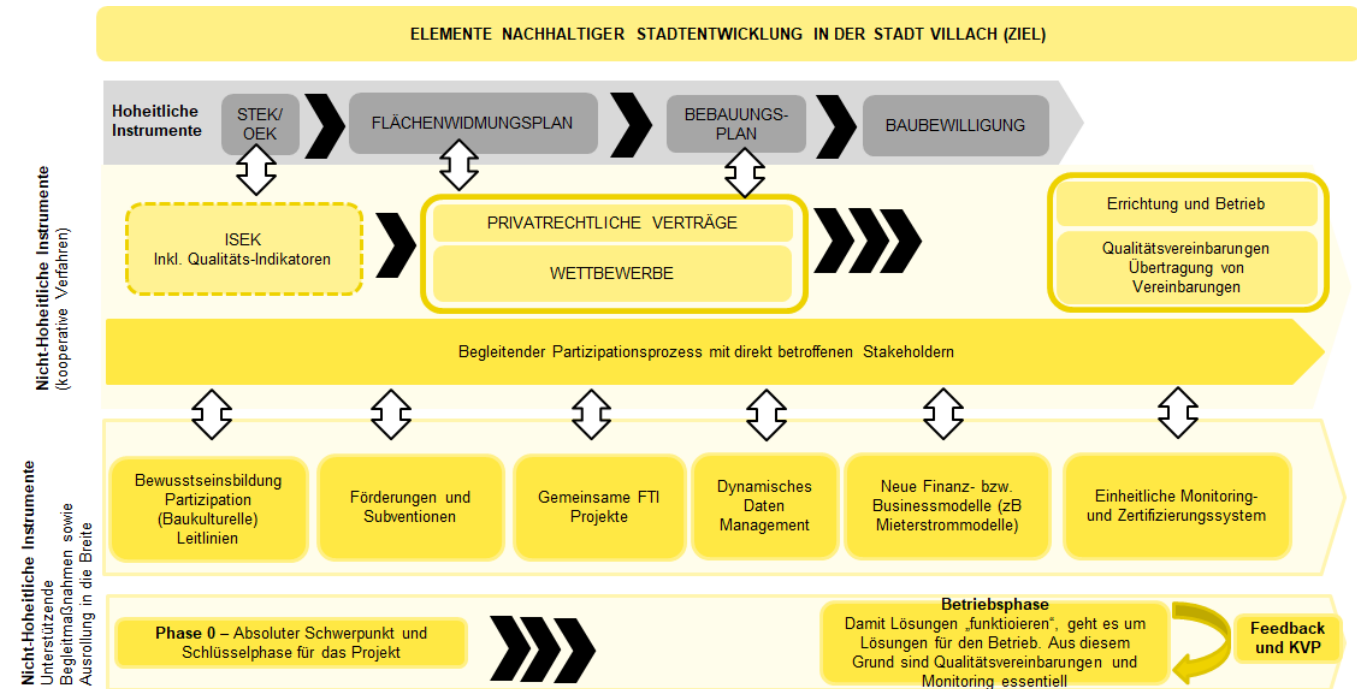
ELEMENTE NACHHALTIGER STADTENTWICKLUNG IN DER STADT VILLACH (ZIEL)

Hoheitliche Instrumente

STEK/ OEK

FLÄCHENWIDMUNGSPLAN

BEBAUUNGS-PLAN

BAUBEWILLIGUNG

Nicht-Hoheitliche Instrumente (kooperative Verfahren)

ISEK Inkl. Qualitäts-Indikatoren

PRIVATRECHTLICHE VERTRÄGE

WETTBEWERBE

Errichtung und Betrieb

Qualitätsvereinbarungen Übertragung von Vereinbarungen

Begleitender Partizipationsprozess mit direkt betroffenen Stakeholdern

Nicht-Hoheitliche Instrumente Unterstützende Begleitmaßnahmen sowie Ausrollung in die Breite

Bewusstseinsbildung Partizipation (Baukulturelle) Leitlinien

Förderungen und Subventionen

Gemeinsame FTI Projekte

Dynamisches Daten Management

Neue Finanz- bzw. Businessmodelle (zB Mieterstrommodelle)

Einheitliche Monitoring- und Zertifizierungssystem

Phase 0 – Absoluter Schwerpunkt und Schlüsselphase für das Projekt

Betriebsphase
Damit Lösungen „funktioieren", geht es um Lösungen für den Betrieb. Aus diesem Grund sind Qualitätsvereinbarungen und Monitoring essentiell

Feedback und KVP